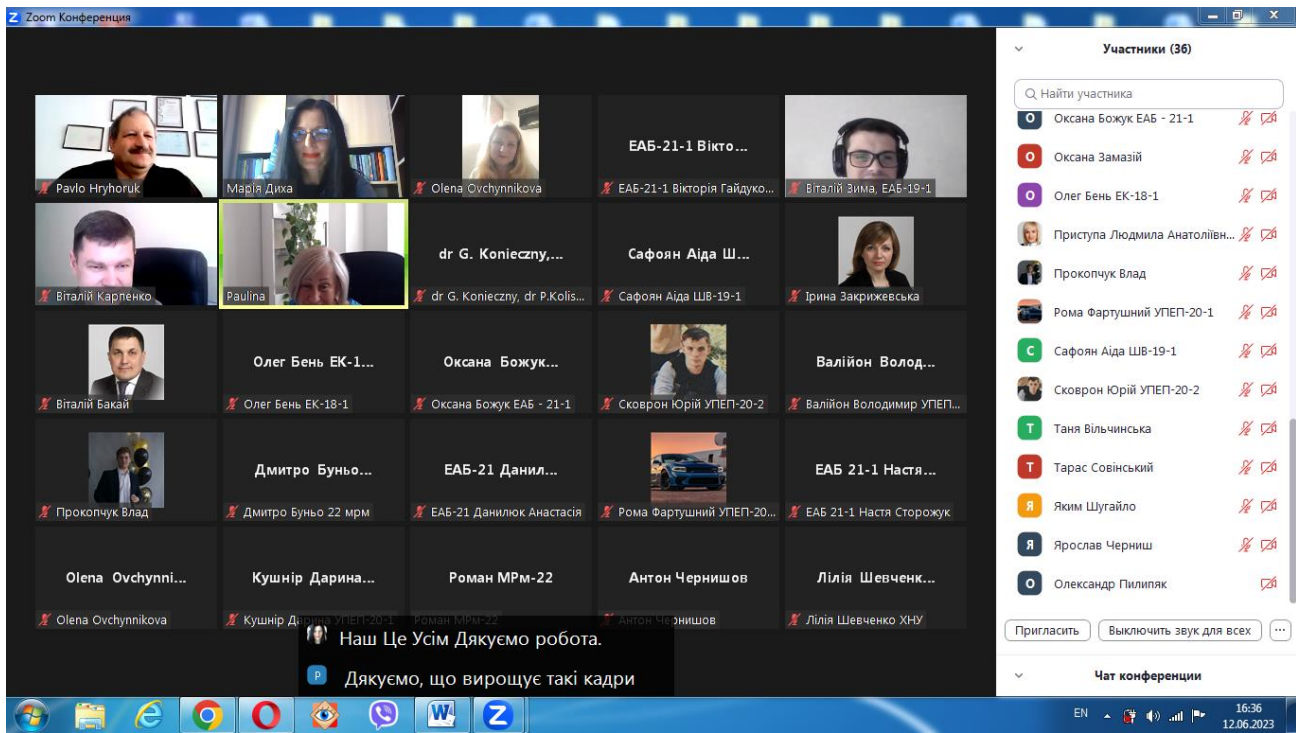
Zoom Конференция

Pavlo Hryhoruk
Марія Диха
Olena Ovchynnikova
ЕАБ-21-1 Вікто...
ЕАБ-21-1 Вікторія Гайдуко...
Віталій Зима, ЕАБ-19-1
Віталій Карпенко
Paulina
dr G. Konieczny,...
dr G. Konieczny, dr P.Kolis...
Сафоян Аіда Ш...
Сафоян Аіда ШВ-19-1
Ірина Закрижевська
Віталій Бакай
Олег Бень ЕК-1...
Олег Бень ЕК-18-1
Оксана Божук...
Оксана Божук ЕАБ - 21-1
Сковрон Юрій УПЕП-20-2
Валійон Волод...
Валійон Володимир УПЕП...
Прокопчук Влад
Дмитро Буньо...
Дмитро Буньо 22 мрм
ЕАБ-21 Данил...
ЕАБ-21 Данилюк Анастасія
Рома Фартушний УПЕП-20...
ЕАБ 21-1 Настя...
ЕАБ 21-1 Настя Сторожук
Olena Ovchynni...
Olena Ovchynnikova
Кушнір Дарина...
Кушнір Дарина УПЕП-20-1
Роман МРм-22
Роман МРм-22
Антон Чернишов
Антон Чернишов
Лілія Шевченк...
Лілія Шевченко ХНУ

Наш Це Усім Дякуємо робота.
Дякуємо, що вирощує такі кадри

Участники (36)
Найти участника
Оксана Божук ЕАБ - 21-1
Оксана Замазій
Олег Бень ЕК-18-1
Приступа Людмила Анатоліївн...
Прокопчук Влад
Рома Фартушний УПЕП-20-1
Сафоян Аіда ШВ-19-1
Сковрон Юрій УПЕП-20-2
Таня Вільчинська
Тарас Совінський
Яким Шугайло
Ярослав Черниш
Олександр Пилипяк
Пригласить
Выключить звук для всех
Чат конференции

EN
16:36
12.06.2023